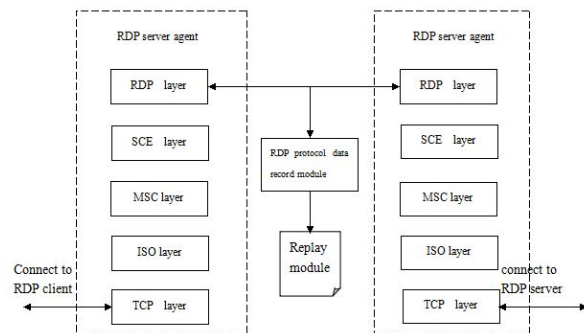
RDP server agent

RDP layer

SCE layer

MSC layer

ISO layer

TCP layer

Connect to RDP client

RDP protocol data record module

Replay module

RDP server agent

RDP layer

SCE layer

MSC layer

ISO layer

TCP layer

connect to RDP server